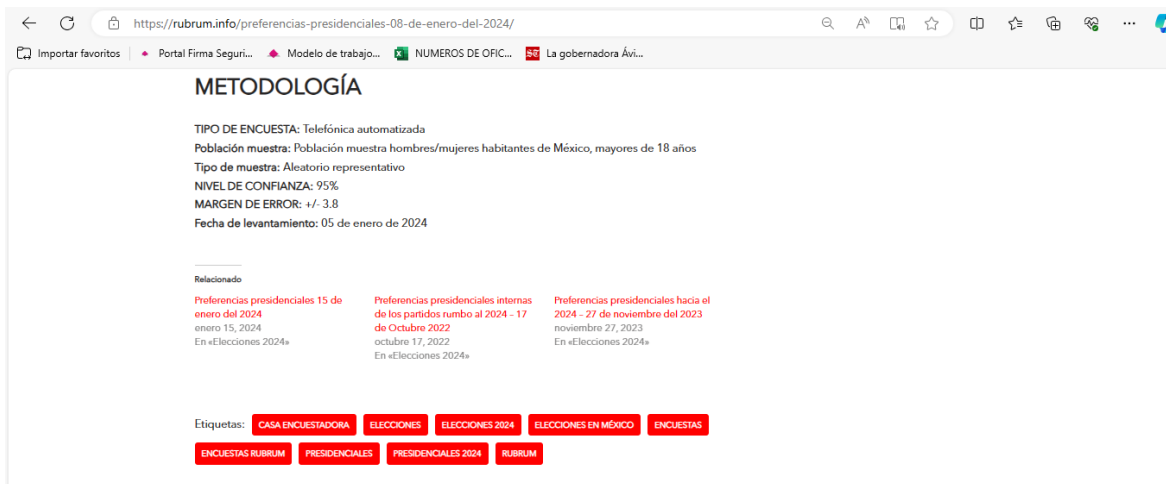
https://rubrum.info/preferencias-presidenciales-08-de-enero-del-2024/

Importar favoritos | Portal Firma Seguri... Modelo de trabajo... NUMEROS DE OFIC... La gobernadora Ávi...

METODOLOGÍA

TIPO DE ENCUESTA: Telefónica automatizada
Población muestra: Población muestra hombres/mujeres habitantes de México, mayores de 18 años
Tipo de muestra: Aleatorio representativo
NIVEL DE CONFIANZA: 95%
MARGEN DE ERROR: +/- 3.8
Fecha de levantamiento: 05 de enero de 2024

Relacionado

Preferencias presidenciales 15 de enero del 2024
enero 15, 2024
En «Elecciones 2024»

Preferencias presidenciales internas de los partidos rumbo al 2024 - 17 de Octubre 2022
octubre 17, 2022
En «Elecciones 2024»

Preferencias presidenciales hacia el 2024 - 27 de noviembre del 2023
noviembre 27, 2023
En «Elecciones 2024»

Etiquetas: CASA ENCUESTADORA ELECCIONES ELECCIONES 2024 ELECCIONES EN MÉXICO ENCUESTAS ENCUESTAS RUBRUM PRESIDENCIALES PRESIDENCIALES 2024 RUBRUM